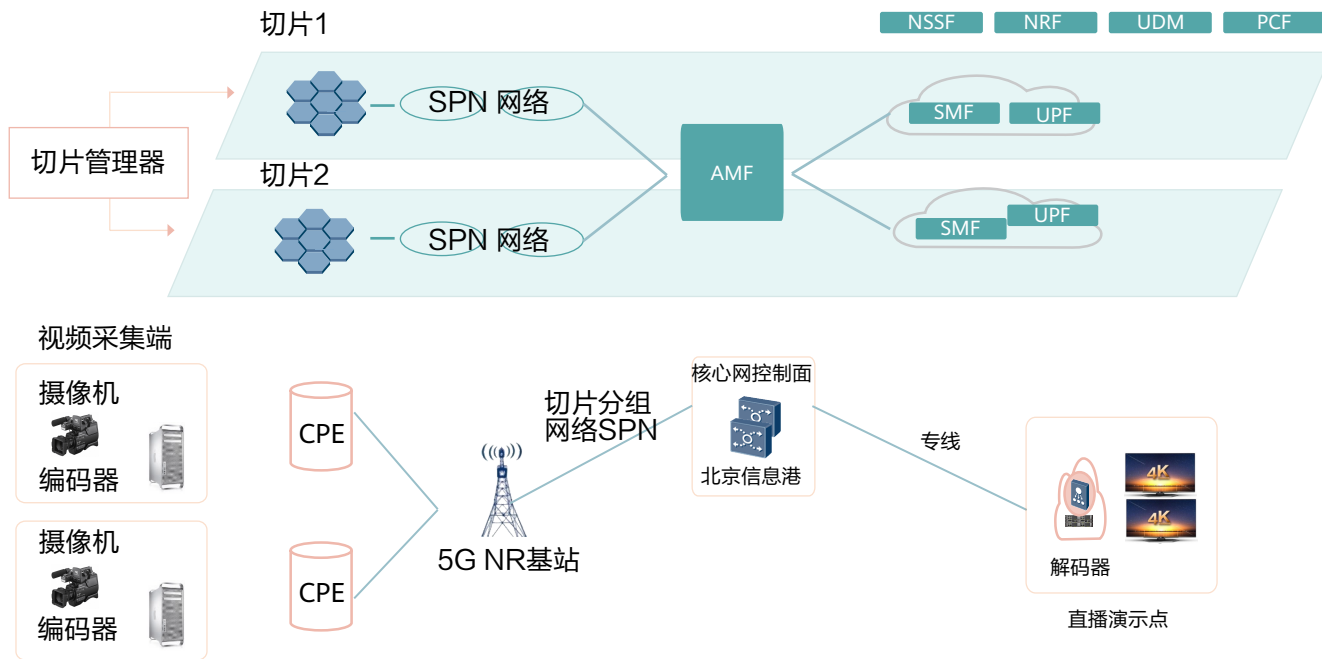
切片1

NSSF NRF UDM PCF

切片管理器

SPN 网络

AMF

SMF UPF

切片2

SPN 网络

SMF UPF

视频采集端

摄像机

编码器

摄像机

编码器

CPE

CPE

切片分组网络SPN

5G NR基站

核心网控制面

北京信息港

专线

4K

4K

解码器

直播演示点